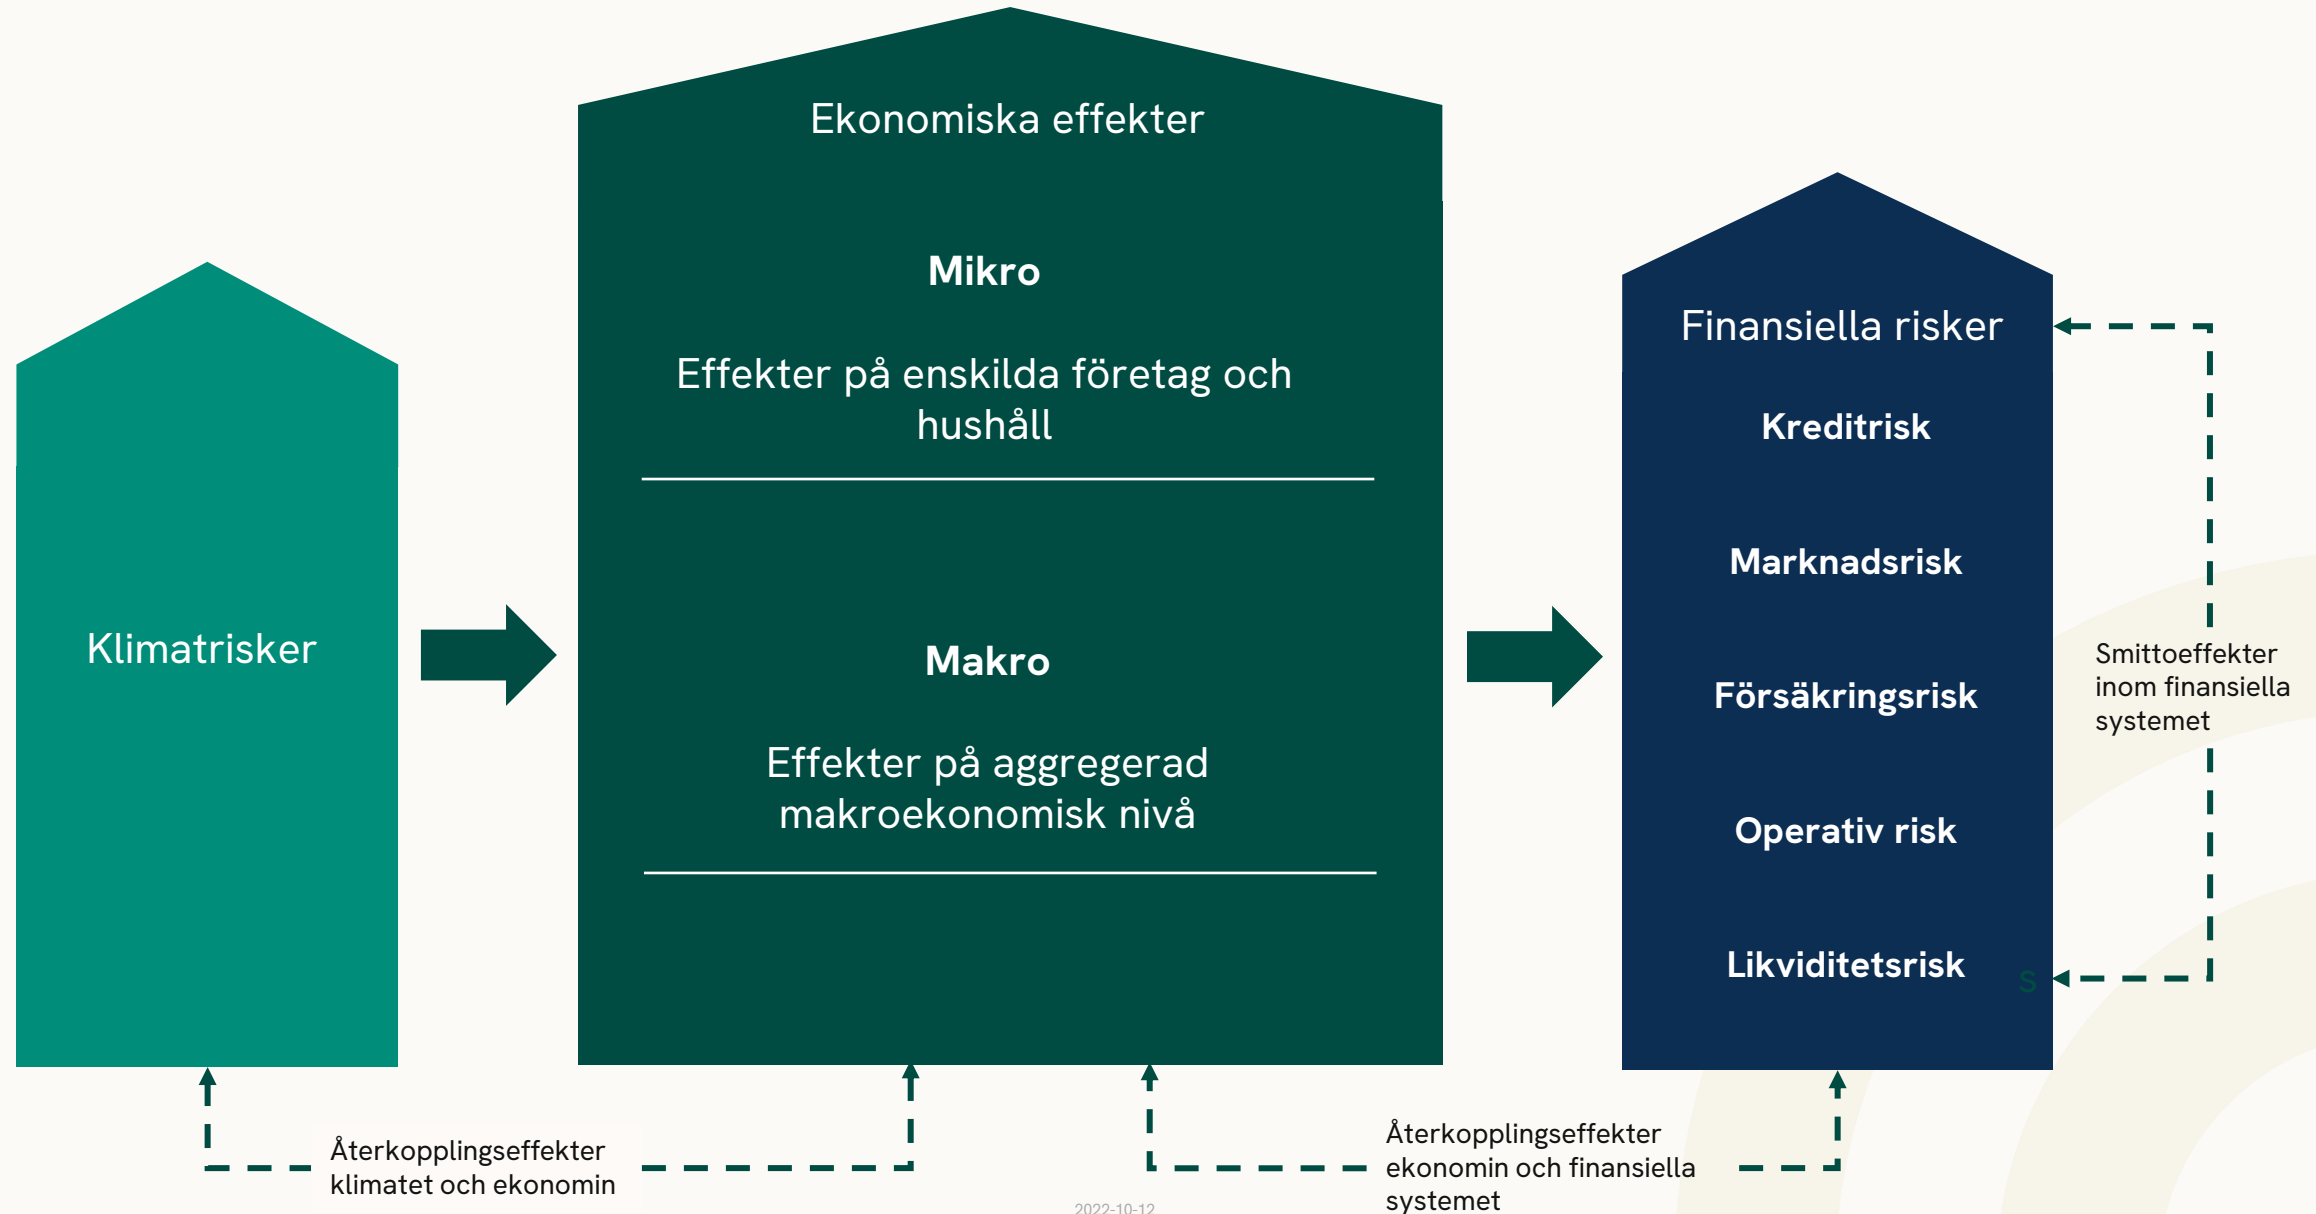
Klimatrisker

Ekonomiska effekter

Mikro

Effekter på enskilda företag och hushåll

Makro

Effekter på aggregerad makroekonomisk nivå

Finansiella risker

Kreditrisk

Marknadsrisk

Försäkringsrisk

Operativ risk

Likviditetsrisk

Smittoeffekter inom finansiella systemet

Återkopplingseffekter klimatet och ekonomin

Återkopplingseffekter ekonomin och finansiella systemet

2022-10-12